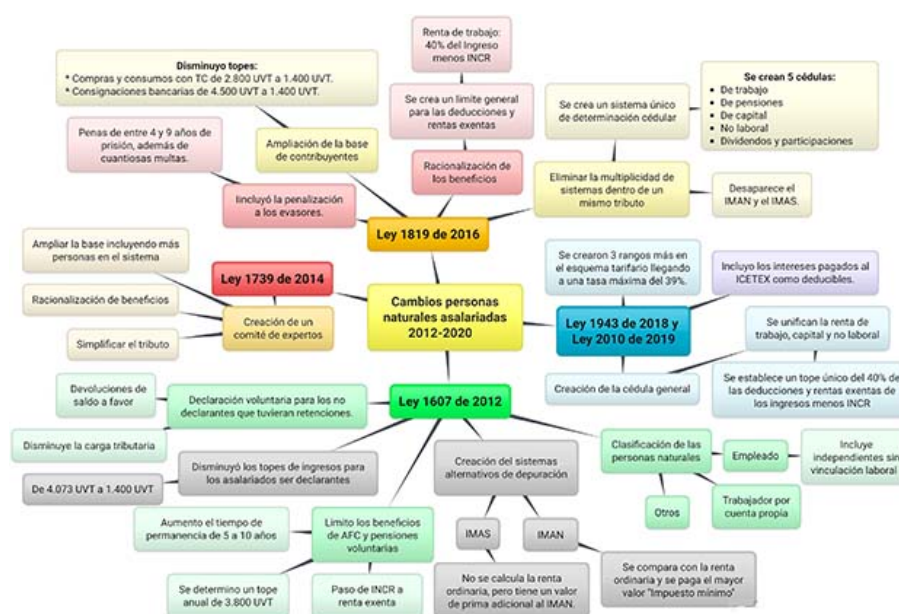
Cambios personas naturales asalariadas 2012-2020

Ley 1819 de 2016

Disminuyo topes:
* Compras y consumos con TC de 2.800 UVT a 1.400 UVT.
* Consignaciones bancarias de 4.500 UVT a 1.400 UVT.

Ampliación de la base de contribuyentes

Penas de entre 4 y 9 años de prisión, además de cuantiosas multas.

Iincluyó la penalización a los evasores.

Renta de trabajo: 40% del Ingreso menos INCR

Se crea un limite general para las deducciones y rentas exentas

Racionalización de los beneficios

Se crea un sistema único de determinación cédular

Se crean 5 cédulas:
• De trabajo
• De pensiones
• De capital
• No laboral
• Dividendos y participaciones

Eliminar la multiplicidad de sistemas dentro de un mismo tributo

Desaparece el IMAN y el IMAS.

Ley 1739 de 2014

Ampliar la base incluyendo más personas en el sistema

Racionalización de beneficios

Simplificar el tributo

Creación de un comité de expertos

Ley 1943 de 2018 y Ley 2010 de 2019

Se crearon 3 rangos más en el esquema tarifario llegando a una tasa máxima del 39%.

Incluyo los intereses pagados al ICETEX como deducibles.

Se unifican la renta de trabajo, capital y no laboral

Se establece un tope único del 40% de las deducciones y rentas exentas de los ingresos menos INCR

Creación de la cédula general

Ley 1607 de 2012

Devoluciones de saldo a favor

Declaración voluntaria para los no declarantes que tuvieran retenciones.

Disminuye la carga tributaria

Disminuyó los topes de ingresos para los asalariados ser declarantes

De 4.073 UVT a 1.400 UVT

Creación del sistemas alternativos de depuración

IMAS

IMAN

No se calcula la renta ordinaria, pero tiene un valor de prima adicional al IMAN.

Se compara con la renta ordinaria y se paga el mayor valor "Impuesto mínimo"

Clasificación de las personas naturales

Empleado

Incluye independientes sin vinculación laboral

Trabajador por cuenta propia

Otros

Aumento el tiempo de permanencia de 5 a 10 años

Limito los beneficios de AFC y pensiones voluntarias

Se determino un tope anual de 3.800 UVT

Paso de INCR a renta exenta